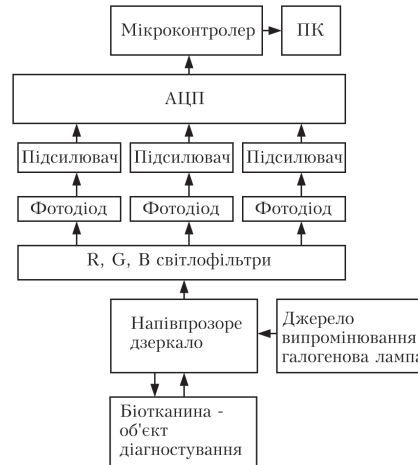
Мікроконтролер
ПК
АЦП
Підсилювач
Підсилювач
Підсилювач
Фотодіод
Фотодіод
Фотодіод
R, G, B світлофільтри
Напівпрозоре дзеркало
Джерело випромінювання галогенова лампа
Біотканина - об'єкт діагностування